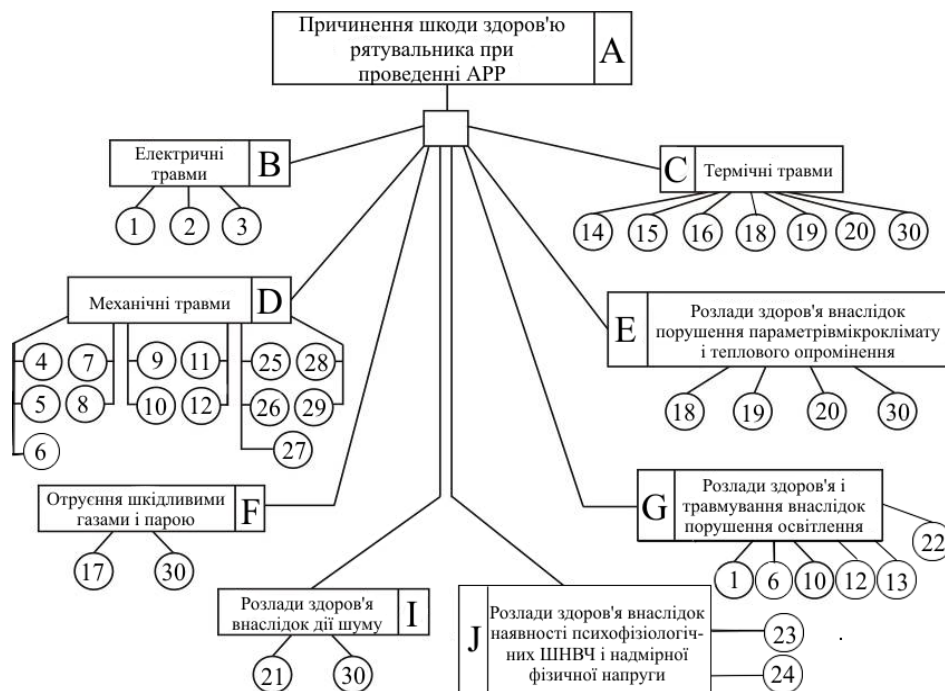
Причинення шкоди здоров'ю рятувальника при проведенні АРР
A

Електричні травми
B
1
2
3

C
Термічні травми
14
15
16
18
19
20
30

Механічні травми
D
4
7
5
8
6
9
11
10
12
25
28
26
29
27

E
Розлади здоров'я внаслідок порушення параметрівмікроклімату і теплового опромінення
18
19
20
30

Отруєння шкідливими газами і парою
F
17
30

G
Розлади здоров'я і травмування внаслідок порушення освітлення
22
1
6
10
12
13

Розлади здоров'я внаслідок дії шуму
I
21
30

J
Розлади здоров'я внаслідок наявності психофізіологічних ШНВЧ і надмірної фізичної напруги
23
24